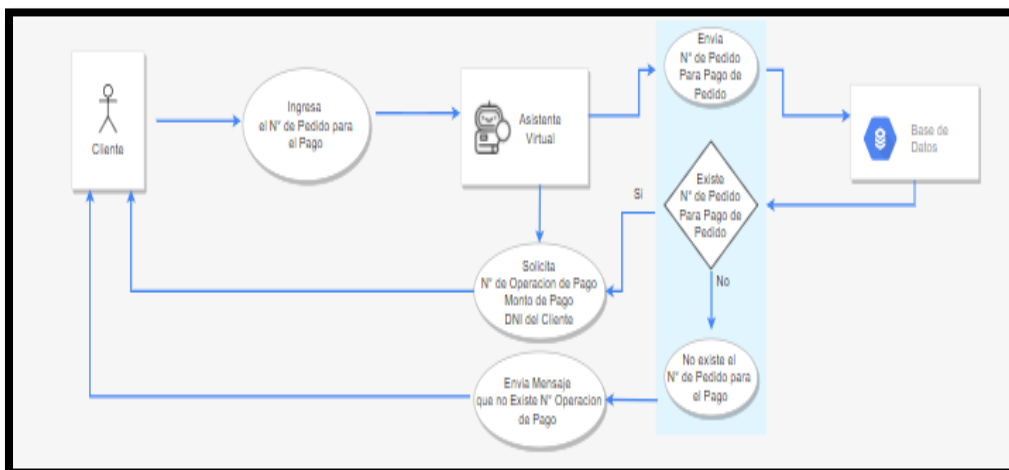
Cliente

Ingresa el N° de Pedido para el Pago

Asistenta Virtual

Envia N° de Pedido Para Pago de Pedido

Base de Datos

Si

Existe N° de Pedido Para Pago de Pedido

No

Solicita N° de Operacion de Pago Monto de Pago DNI del Cliente

No existe el N° de Pedido para el Pago

Envia Mensaje que no Existe N° Operacion de Pago